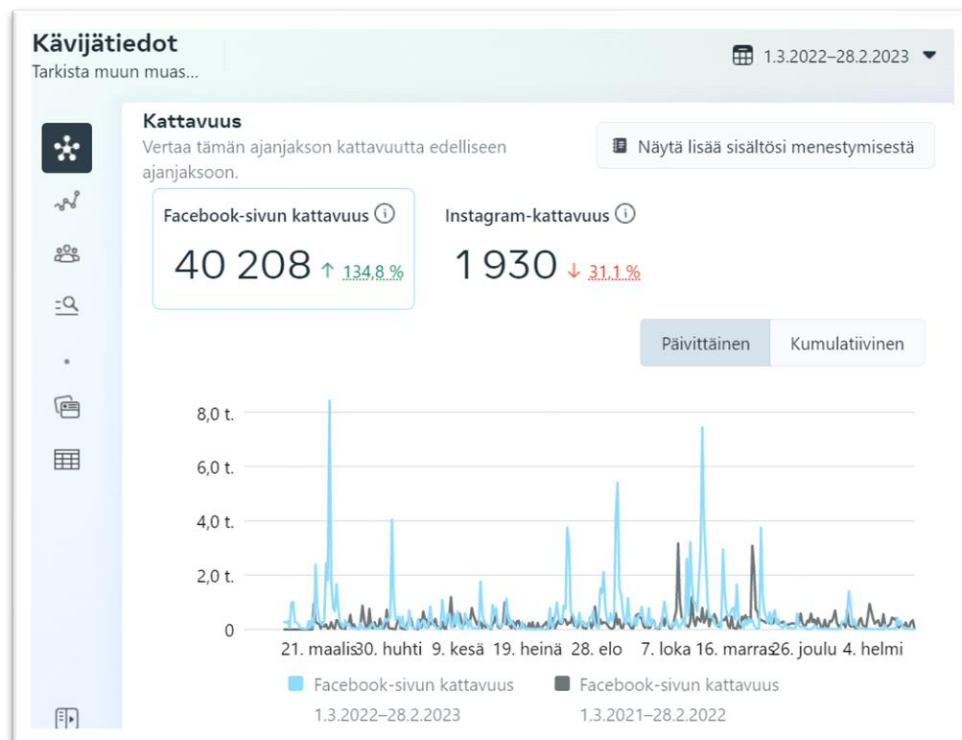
Kävijätiedot
Tarkista muun muas...

1.3.2022–28.2.2023

Kattavuus
Vertaa tämän ajanjakson kattavuutta edelliseen ajanjaksoon.

Näytä lisää sisältösi menestymisestä

Facebook-sivun kattavuus
40 208 ↑ 134,8 %

Instagram-kattavuus
1 930 ↓ 31,1 %

Päivittäinen | Kumulatiivinen

8,0 t.
6,0 t.
4,0 t.
2,0 t.
0

21. maalis 30. huhti 9. kesä 19. heinä 28. elo 7. loka 16. marras 26. joulu 4. helmi

Facebook-sivun kattavuus 1.3.2022–28.2.2023
Facebook-sivun kattavuus 1.3.2021–28.2.2022